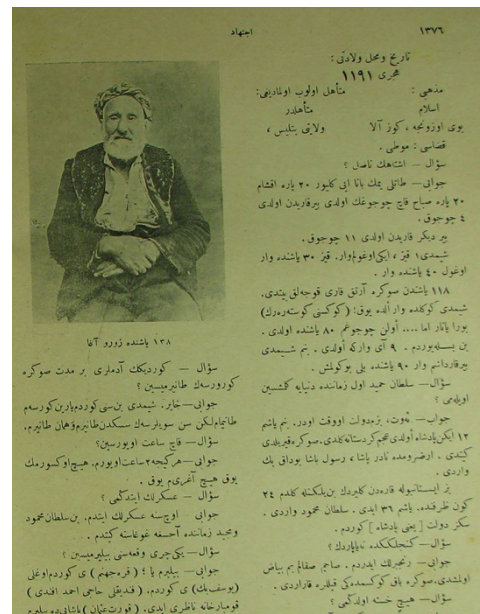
اجتهاد ١٣٧٦

تاريخ ومحل ولادتى :
هجرى ١١٩١

مذهبى : متأهل اولوب اولمديغى :
اسلام متأهلدر

بوى اوزونجه ، كوز آلا ولاقى بلتيس ،
قضاسى : موطنى .

سؤال — اشتغالك نهدر ؟

جواب — طاغلى بك بابا ابى كبور ٢٠ پاره اقشام ٢٠ پاره صباح قاچ جوجوغك اولدى برقاريدن اولدى ٤ جوجوق .

بر ديگر قاريدن اولدى ١١ جوجوق .

شيمدى ٢ قيز ، ايكى اوغلوم وار . قيز ٣٠ ياشنده وار اوغول ٤٠ ياشنده وار .

١١٨ ياشندن صوكره آرتق قارى قوجه لق يتدى . شيمدى كوكلده وار آلده يوق ( كوكلى كوستهردك ) بورا باتار اما ... آولين جوجوغم ٨٠ ياشنده اولدى . بن بسلهيوردم . ٩ آى وار كه اولدى . بم شيمدى برقارداشم وار ٩٠ ياشنده بلى بوكولمش .

سؤال — سلطان حميد اول زمانده دنيايه گلمش اوليمى ؟

جواب — مؤت ، بزم دولت اووقت اودر . بم ياشم ١٢ ايكن پادشاه اولدى محمودگرسنه ايكدى . سوكره قيردى كيندى . اوطرمده نادر پاشا ، رسول پاشا بوداق بك واردى .

بز ايستانبوله قاردن كيديك بنلكله كلدم ٢٤ كون طرفنده ، ياشم ٣٦ ايدى . سلطان محمود واردى . نكر دولت [ يعنى پادشاه ] كوردم .

سؤال — كنجلكلكده نه ياپاردك ؟

جواب — رنجبرلك ايدردم ، حاجى صقالم بم بياض اولشدى ، سوكره باق كوكسمدى قيلرى قارلادى .

سؤال — هيچ خسته اولدكمى ؟

١٣٨ ياشنده زورو آغا

سؤال — كوردكك آدملرى بر مدت سوكره كورورسك طانيرميسين ؟

جواب — خاير . شيمدى بن سى كوردم ياررين كورسم طانيمام لكن سس سويلرسك سسكدن طانيرم وهان طانيرم .

سؤال — قاچ ساعت اويورسين ؟

جواب — هر كيجه ٣ ساعت اويوورم . هيچ اوكسورمك يوق هيچ آغريم يوق .

سؤال — عسكرلك ايتدكمى ؟

جواب — اوچ سنه عسكرلك ايتدم . بن سلطان محمود وحيد زماننده آخسنه غوغاسنه كيتدم .

سؤال — يكى چرى وقعه سنى بيليرميسين ؟

جواب — بيليرم يا ! ( قرمجهم ) ى كوردم اوغلى ( يوسف بك ) ى كوردم . ( قديقلى حاجى احمد افندى ) قومبارخانه ناظرى ايدى . ( قورت عثمان ) پاشاده بيليرم